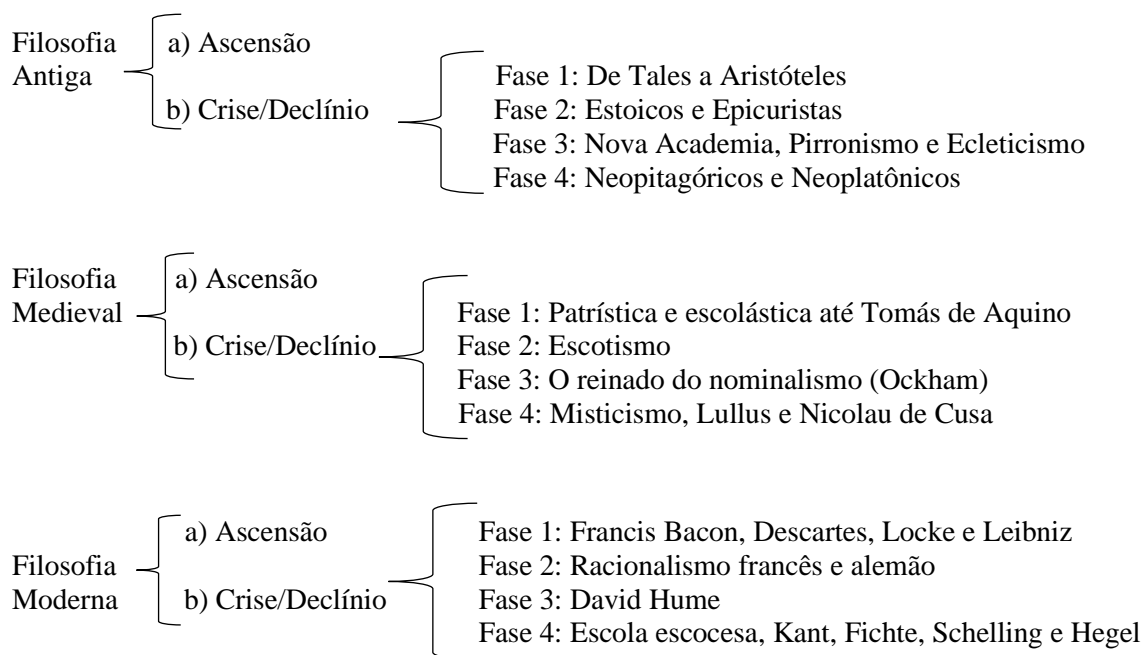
Filosofia Antiga

a) Ascensão

b) Crise/Declínio

Fase 1: De Tales a Aristóteles
Fase 2: Estoicos e Epicuristas
Fase 3: Nova Academia, Pirronismo e Ecleticismo
Fase 4: Neopitagóricos e Neoplatônicos

Filosofia Medieval

a) Ascensão

b) Crise/Declínio

Fase 1: Patrística e escolástica até Tomás de Aquino
Fase 2: Escotismo
Fase 3: O reinado do nominalismo (Ockham)
Fase 4: Misticismo, Lullus e Nicolau de Cusa

Filosofia Moderna

a) Ascensão

b) Crise/Declínio

Fase 1: Francis Bacon, Descartes, Locke e Leibniz
Fase 2: Racionalismo francês e alemão
Fase 3: David Hume
Fase 4: Escola escocesa, Kant, Fichte, Schelling e Hegel